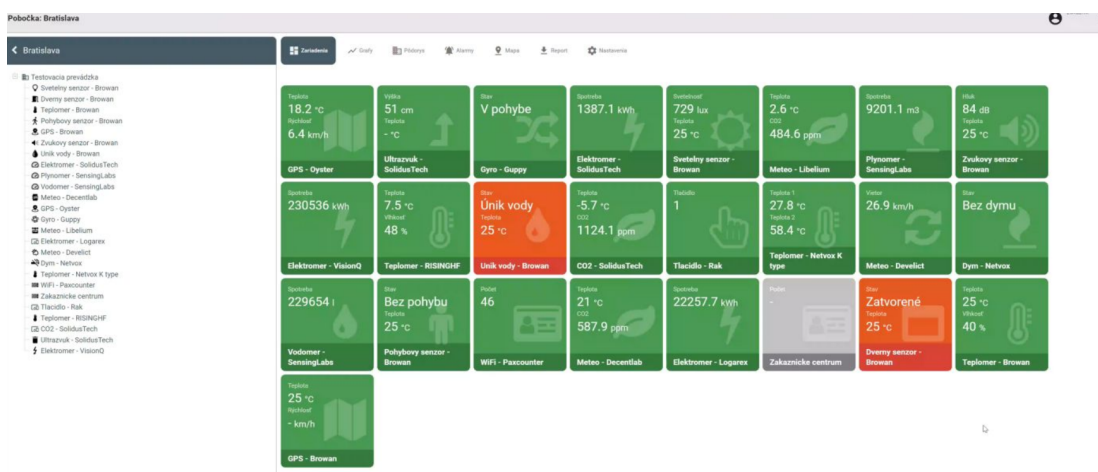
Pobočka: Bratislava

< Bratislava

Testovacia prevádzka
Svetelny senzor - Browan
Dverny senzor - Browan
Teplomer - Browan
Pohybovy senzor - Browan
GPS - Browan
Zvukovy senzor - Browan
Unik vody - Browan
Elektromer - SolidusTech
Plynomer - SensingLabs
Vodomer - SensingLabs
Meteo - Decentlab
GPS - Oyster
Gyro - Guppy
Meteo - Libelium
Elektromer - Logarex
Meteo - Develict
Dym - Netvox
Teplomer - Netvox K type
WiFi - Paxcounter
Zakaznicke centrum
Tlacidlo - Rak
Teplomer - RISINGHF
CO2 - SolidusTech
Ultrazvuk - SolidusTech
Elektromer - VisionQ

Zariadenia | Grafy | Pôdorys | Alarmy | Mapa | Report | Nastavenia

Teplota 18.2 °C Rýchlosť 6.4 km/h GPS - Oyster

Výška 51 cm Teplota - °C Ultrazvuk - SolidusTech

Stav V pohybe Gyro - Guppy

Spotreba 1387.1 kWh Elektromer - SolidusTech

Svetelnosť 729 lux Teplota 25 °C Svetelny senzor - Browan

Teplota 2.6 °C CO2 484.6 ppm Meteo - Libelium

Spotreba 9201.1 m3 Plynomer - SensingLabs

Hluk 84 dB Teplota 25 °C Zvukovy senzor - Browan

Spotreba 230536 kWh Elektromer - VisionQ

Teplota 7.5 °C Vlhkosť 48 % Teplomer - RISINGHF

Stav Únik vody Teplota 25 °C Unik vody - Browan

Teplota -5.7 °C CO2 1124.1 ppm CO2 - SolidusTech

Tlacidlo 1 Tlacidlo - Rak

Teplota 1 27.8 °C Teplota 2 58.4 °C Teplomer - Netvox K type

Vietor 26.9 km/h Meteo - Develict

Stav Bez dymu Dym - Netvox

Spotreba 229654 l Vodomer - SensingLabs

Stav Bez pohybu Teplota 25 °C Pohybovy senzor - Browan

Počet 46 WiFi - Paxcounter

Teplota 21 °C CO2 587.9 ppm Meteo - Decentlab

Spotreba 22257.7 kWh Elektromer - Logarex

Počet - Zakaznicke centrum

Stav Zatvorené Teplota 25 °C Dverny senzor - Browan

Teplota 25 °C Vlhkosť 40 % Teplomer - Browan

Teplota 25 °C Rýchlosť - km/h GPS - Browan